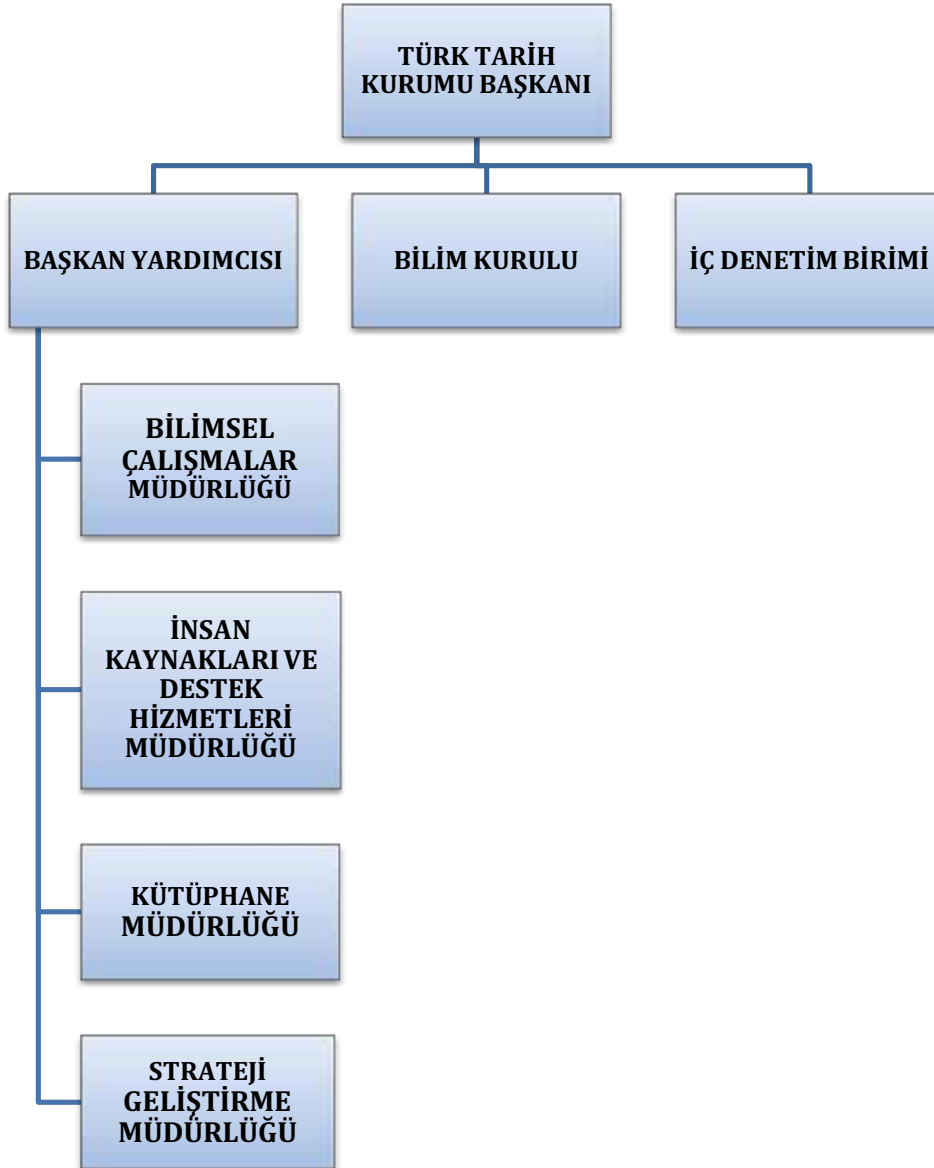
TÜRK TARİH KURUMU BAŞKANI

BAŞKAN YARDIMCISI

BİLİM KURULU

İÇ DENETİM BİRİMİ

BİLİMSEL ÇALIŞMALAR MÜDÜRLÜĞÜ

İNSAN KAYNAKLARI VE DESTEK HİZMETLERİ MÜDÜRLÜĞÜ

KÜTÜPHANE MÜDÜRLÜĞÜ

STRATEJİ GELİŞTİRME MÜDÜRLÜĞÜ